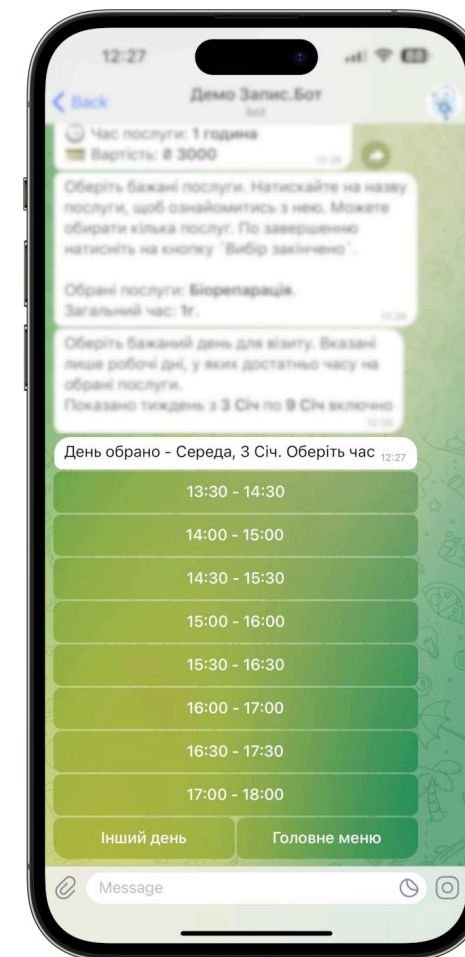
12:27

Back

Демо Запис.Бот

bot

Час послуги: **1 година**
Вартість: ₴ 3000

Оберіть бажані послуги. Натискайте на назву послуги, щоб ознайомитись з нею. Можете обирати кілька послуг. По завершенню натисніть на кнопку `Вибір закінчено`.

Обрані послуги: **Біорепарація**.
Загальний час: **1г**.

Оберіть бажаний день для візиту. Вказані лише робочі дні, у яких достатньо часу на обрані послуги.
Показано тиждень з **3 Січ** по **9 Січ** включно

День обрано - Середа, 3 Січ. Оберіть час 12:27

13:30 - 14:30

14:00 - 15:00

14:30 - 15:30

15:00 - 16:00

15:30 - 16:30

16:00 - 17:00

16:30 - 17:30

17:00 - 18:00

Інший день

Головне меню

Message